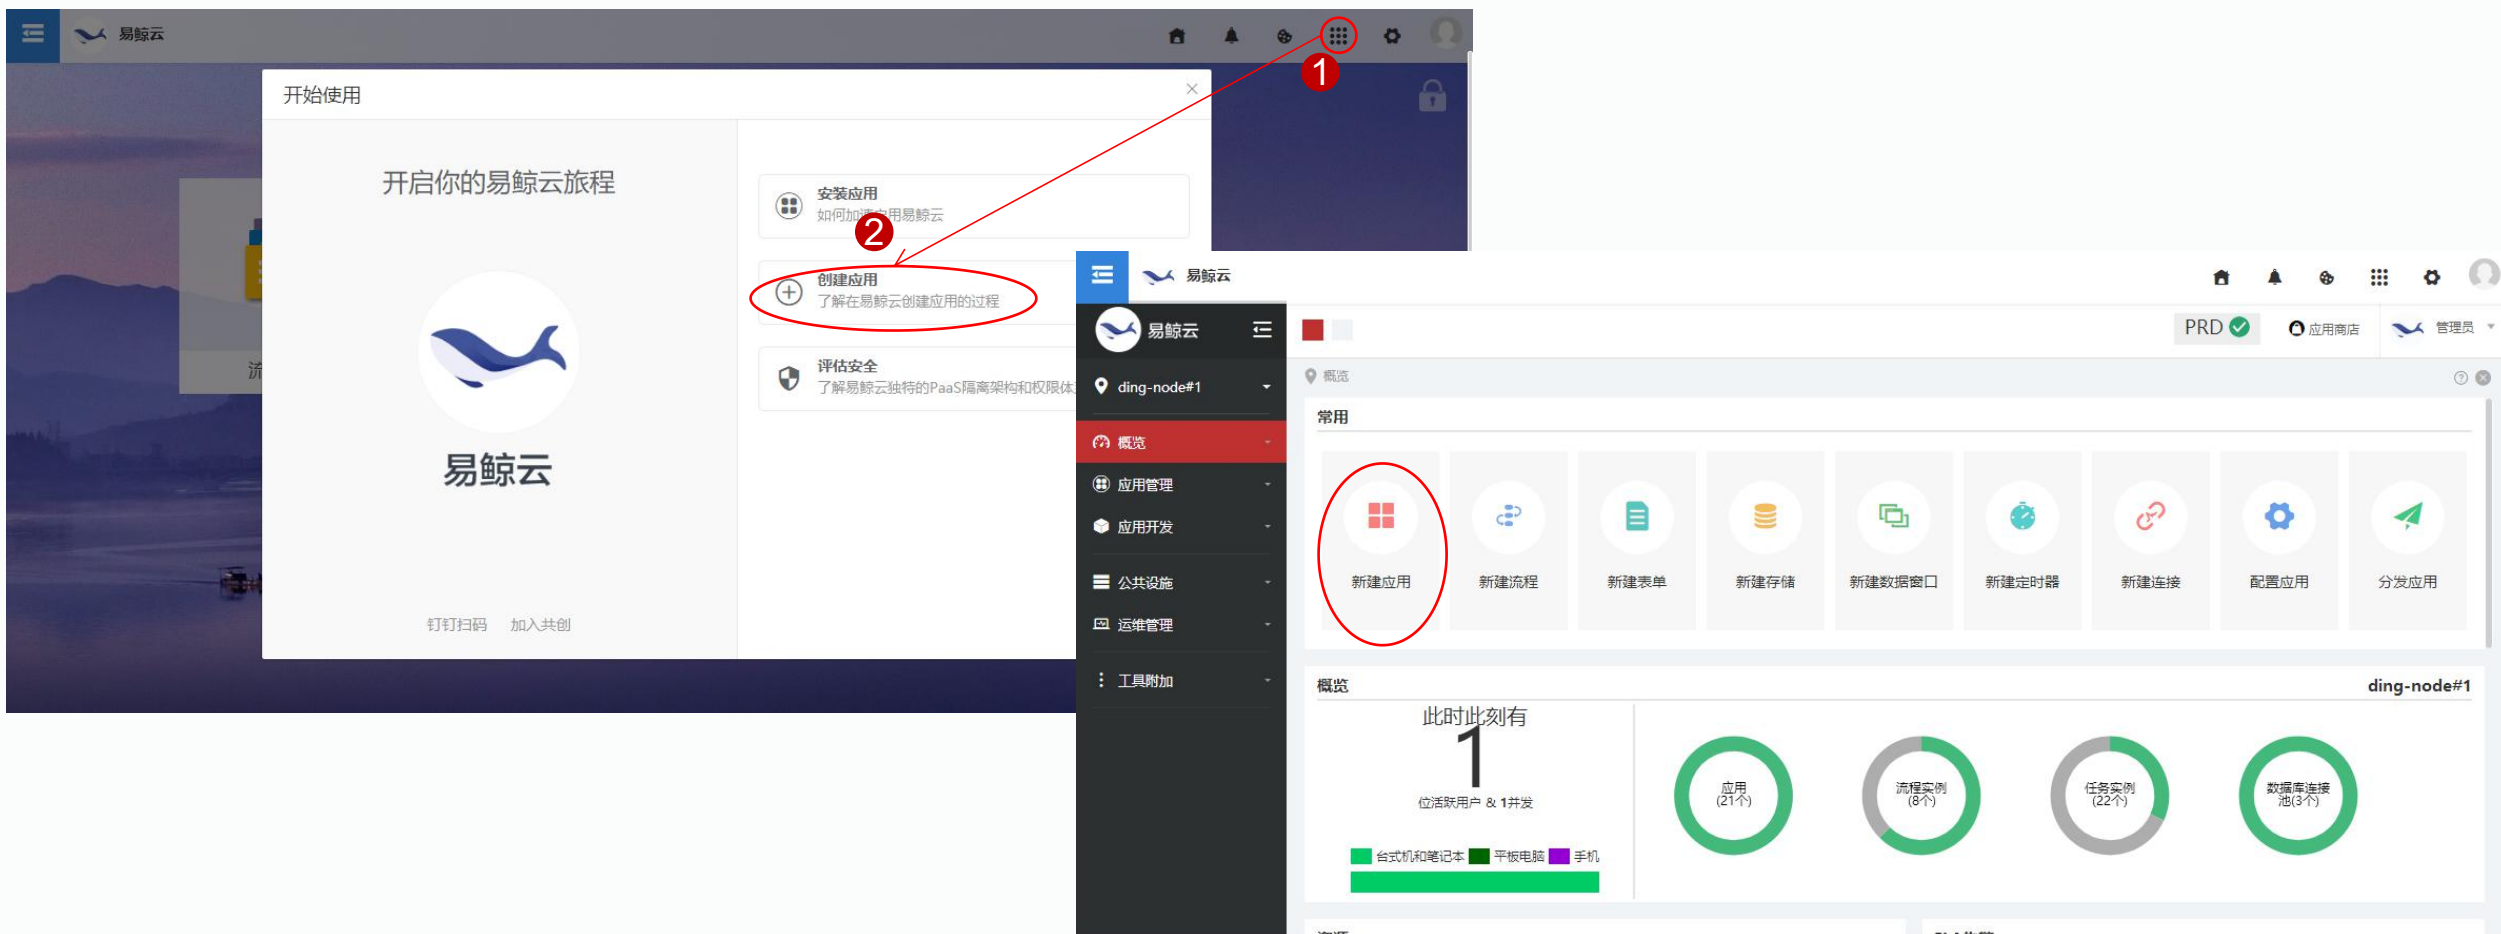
易鲸云

1

开始使用

开启你的易鲸云旅程

易鲸云

钉钉扫码 加入共创

安装应用
如何加速使用易鲸云

2

创建应用
了解在易鲸云创建应用的过程

评估安全
了解易鲸云独特的PaaS隔离架构和权限体

流

易鲸云

易鲸云

ding-node#1

概览

应用管理

应用开发

公共设施

运维管理

工具附加

PRD

应用商店

管理员

概览

常用

新建应用

新建流程

新建表单

新建存储

新建数据窗口

新建定时器

新建连接

配置应用

分发应用

概览

ding-node#1

此时此刻有

1

位活跃用户 & 1并发

台式机和笔记本 平板电脑 手机

应用 (21个)

流程实例 (8个)

任务实例 (22个)

数据库连接池(3个)